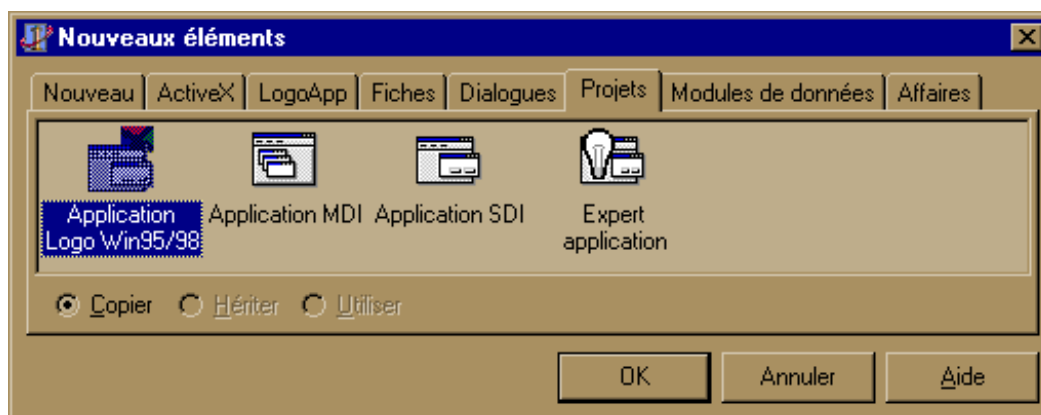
Nouveaux éléments

Nouveau | ActiveX | LogoApp | Fiches | Dialogues | Projets | Modules de données | Affaires

Application Logo Win95/98
Application MDI
Application SDI
Expert application

Copier
Hériter
Utiliser

OK
Annuler
Aide